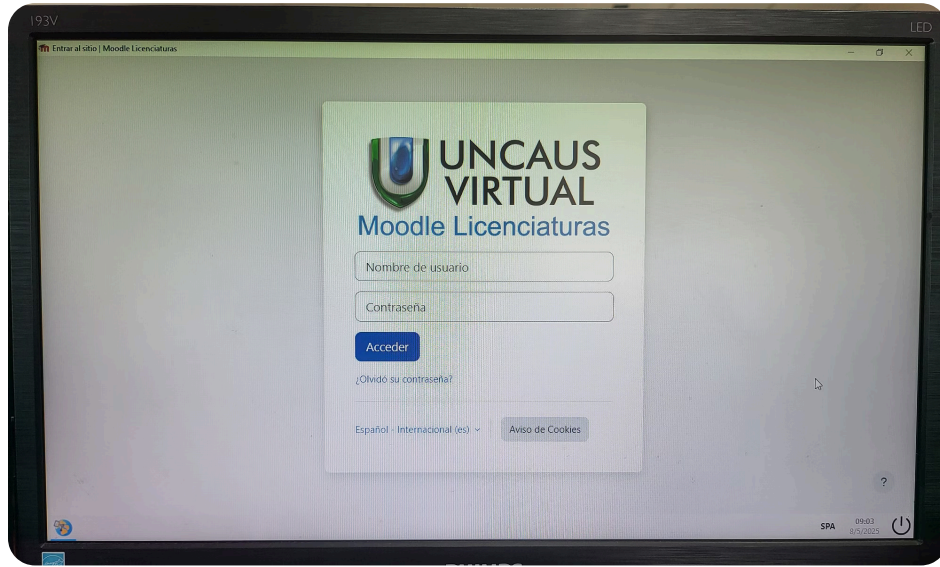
193V

LED

Entrar al sitio | Moodle Licenciaturas

UNCAUS
VIRTUAL
Moodle Licenciaturas

Nombre de usuario

Contraseña

Acceder

¿Olvidó su contraseña?

Español - Internacional (es)

Aviso de Cookies

?

SPA

09:03
8/5/2025